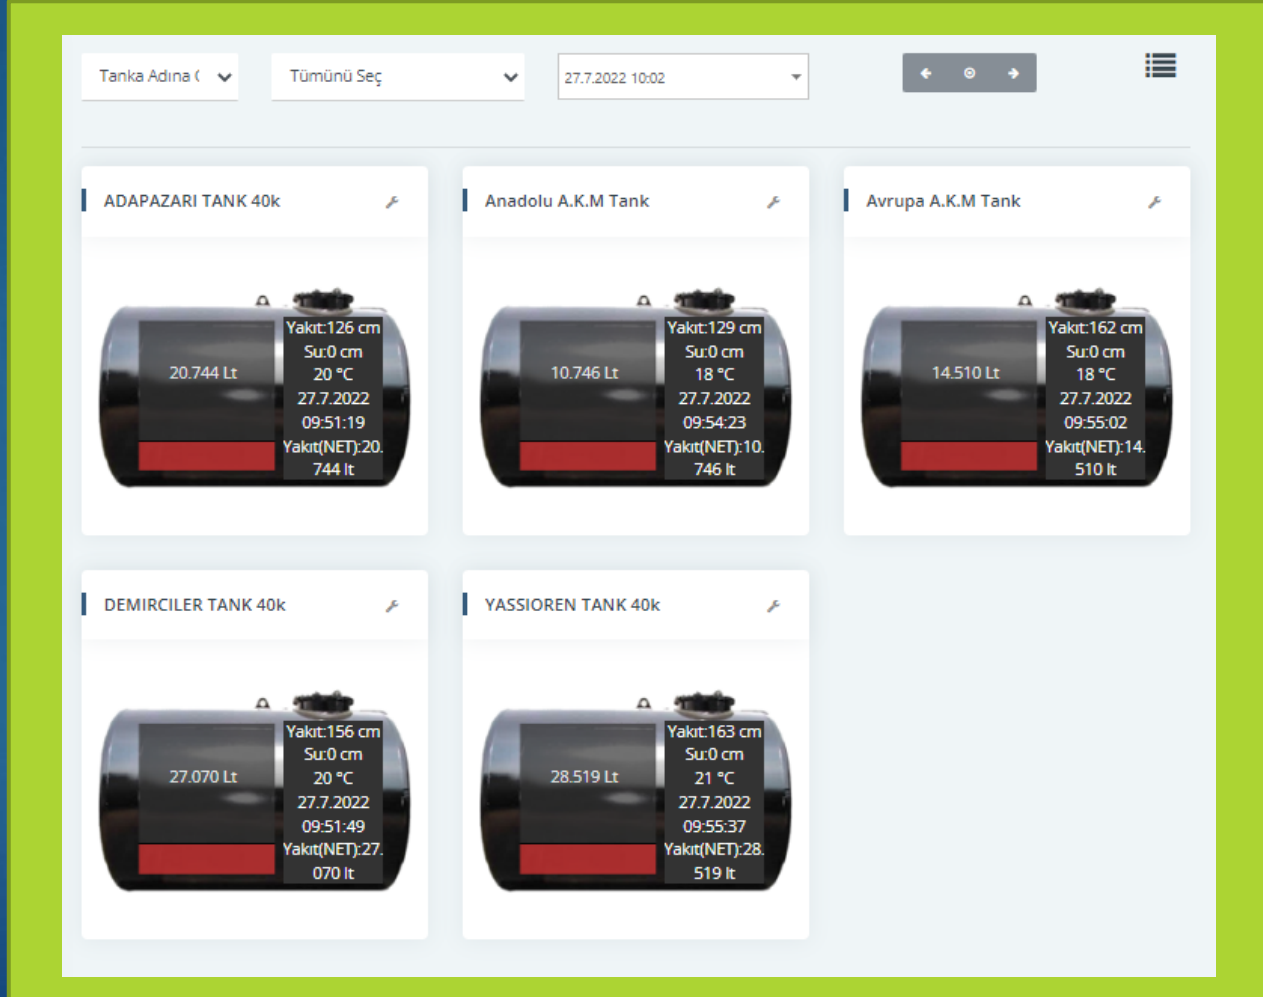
Tanka Adına (

Tümünü Seç

27.7.2022 10:02

ADAPAZARI TANK 40k

20.744 Lt

Yakıt:126 cm
Su:0 cm
20 °C
27.7.2022
09:51:19
Yakıt(NET):20.744 lt

Anadolu A.K.M Tank

10.746 Lt

Yakıt:129 cm
Su:0 cm
18 °C
27.7.2022
09:54:23
Yakıt(NET):10.746 lt

Avrupa A.K.M Tank

14.510 Lt

Yakıt:162 cm
Su:0 cm
18 °C
27.7.2022
09:55:02
Yakıt(NET):14.510 lt

DEMIRCILER TANK 40k

27.070 Lt

Yakıt:156 cm
Su:0 cm
20 °C
27.7.2022
09:51:49
Yakıt(NET):27.070 lt

YASSIOREN TANK 40k

28.519 Lt

Yakıt:163 cm
Su:0 cm
21 °C
27.7.2022
09:55:37
Yakıt(NET):28.519 lt